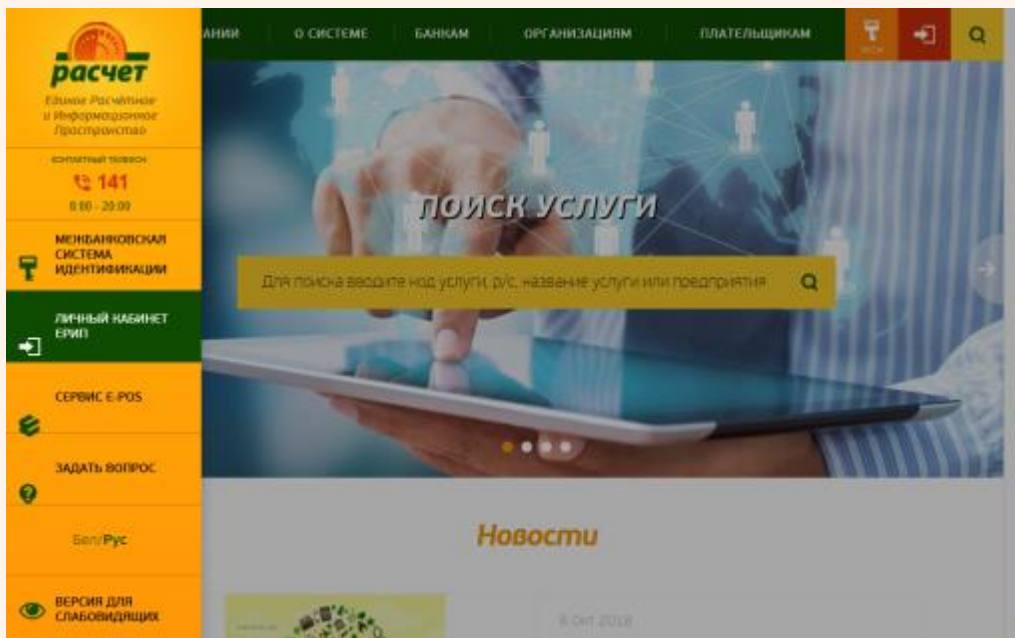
расчет
Единое Расчётное и Информационное Пространство

контактный телефон
141
8:00 - 20:00

МЕЖБАНКОВСКАЯ СИСТЕМА ИДЕНТИФИКАЦИИ

ЛИЧНЫЙ КАБИНЕТ ЕРИП

СЕРВИС E-POS

ЗАДАТЬ ВОПРОС

Бел/Рус

ВЕРСИЯ ДЛЯ СЛАБОВИДЯЩИХ

АНИИ О СИСТЕМЕ БАНКАМ ОРГАНИЗАЦИЯМ ПЛАТЕЛЬЩИКАМ

ПОИСК УСЛУГИ

Для поиска вводите код услуги, р/с, название услуги или предприятия

Новости

8 Окт 2018